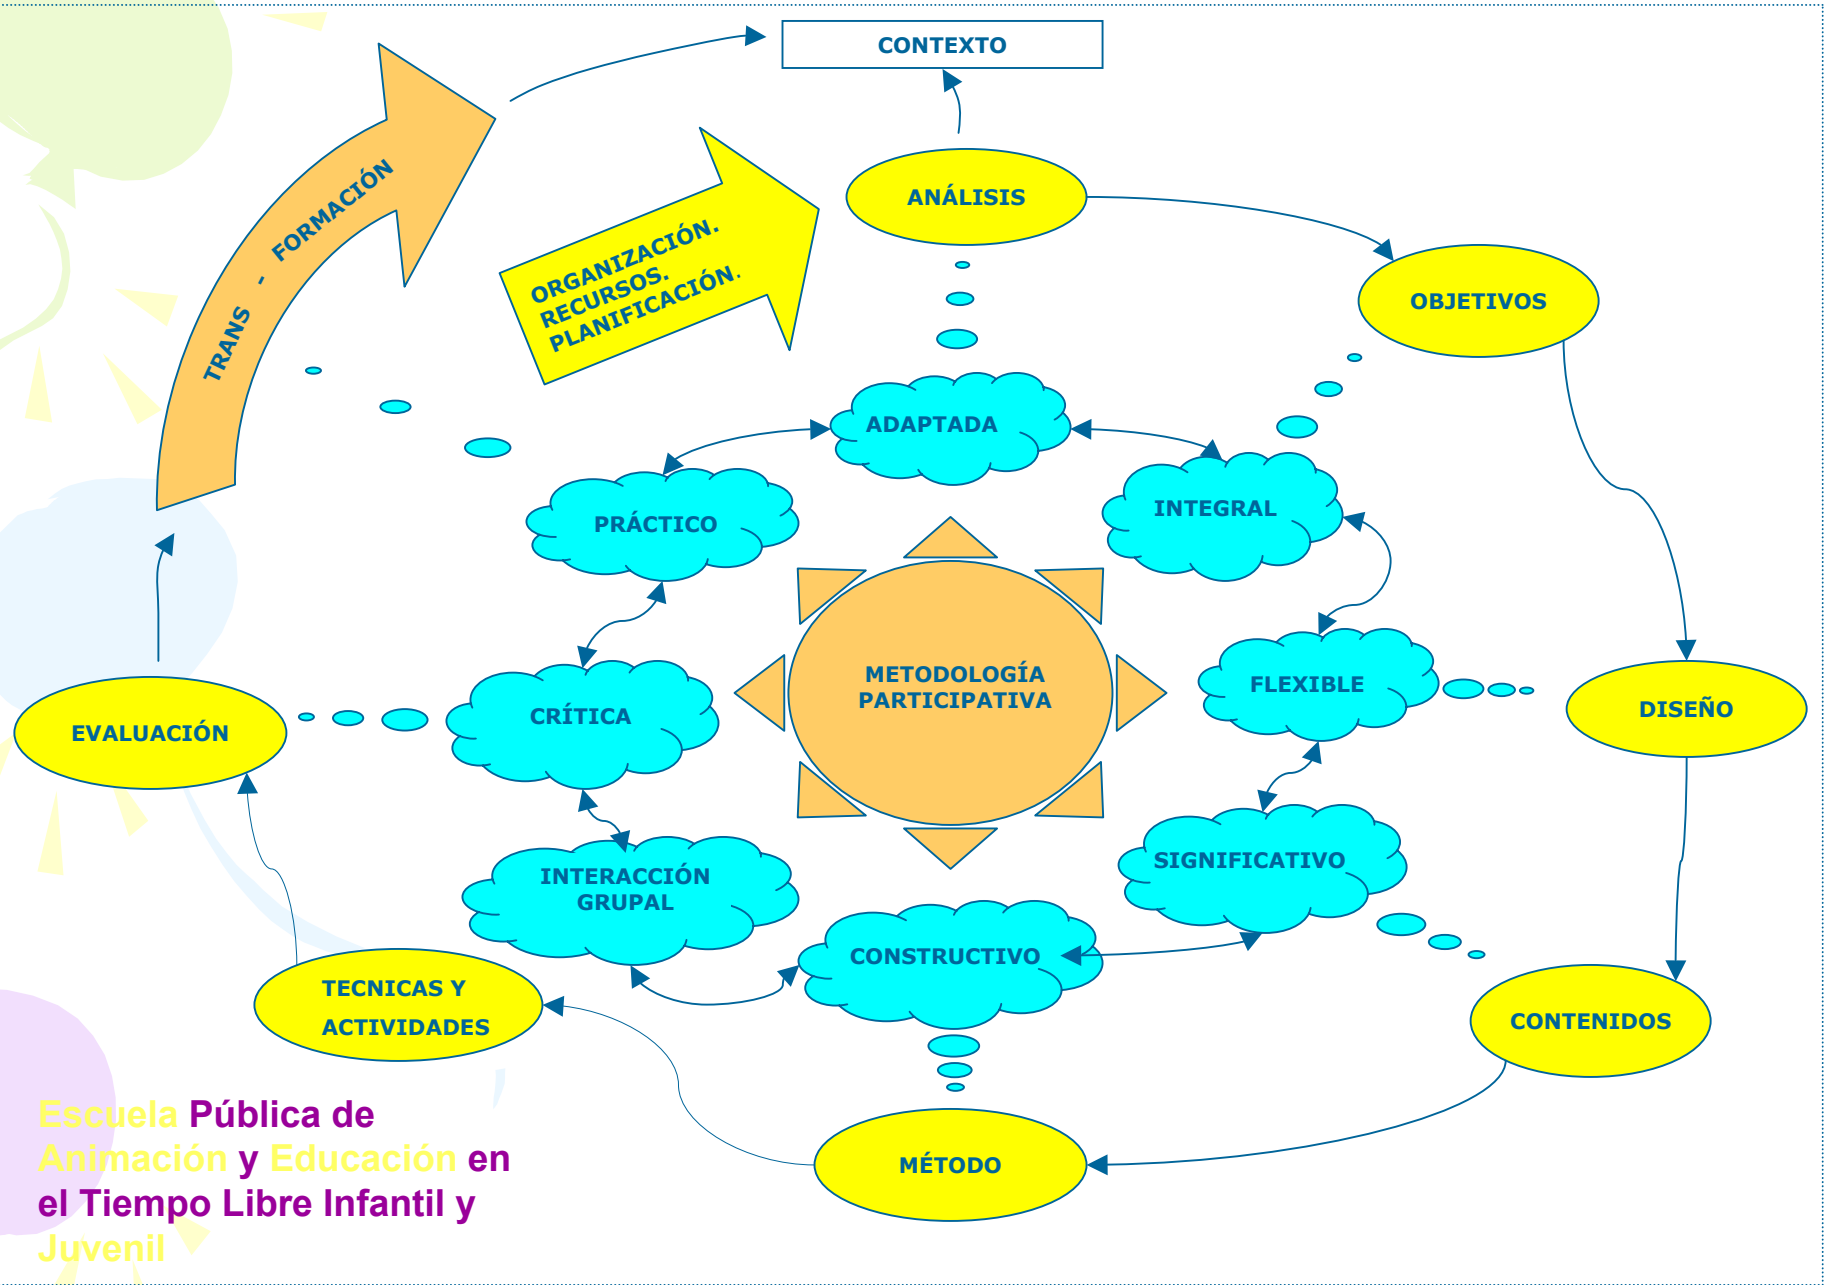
CONTEXTO

TRANS - FORMACIÓN

ORGANIZACIÓN.
RECURSOS.
PLANIFICACIÓN.

ANÁLISIS

OBJETIVOS

ADAPTADA

PRÁCTICO

INTEGRAL

METODOLOGÍA PARTICIPATIVA

CRÍTICA

FLEXIBLE

EVALUACIÓN

DISEÑO

INTERACCIÓN GRUPAL

SIGNIFICATIVO

CONSTRUCTIVO

TECNICAS Y ACTIVIDADES

CONTENIDOS

MÉTODO

Escuela Pública de Animación y Educación en el Tiempo Libre Infantil y Juvenil